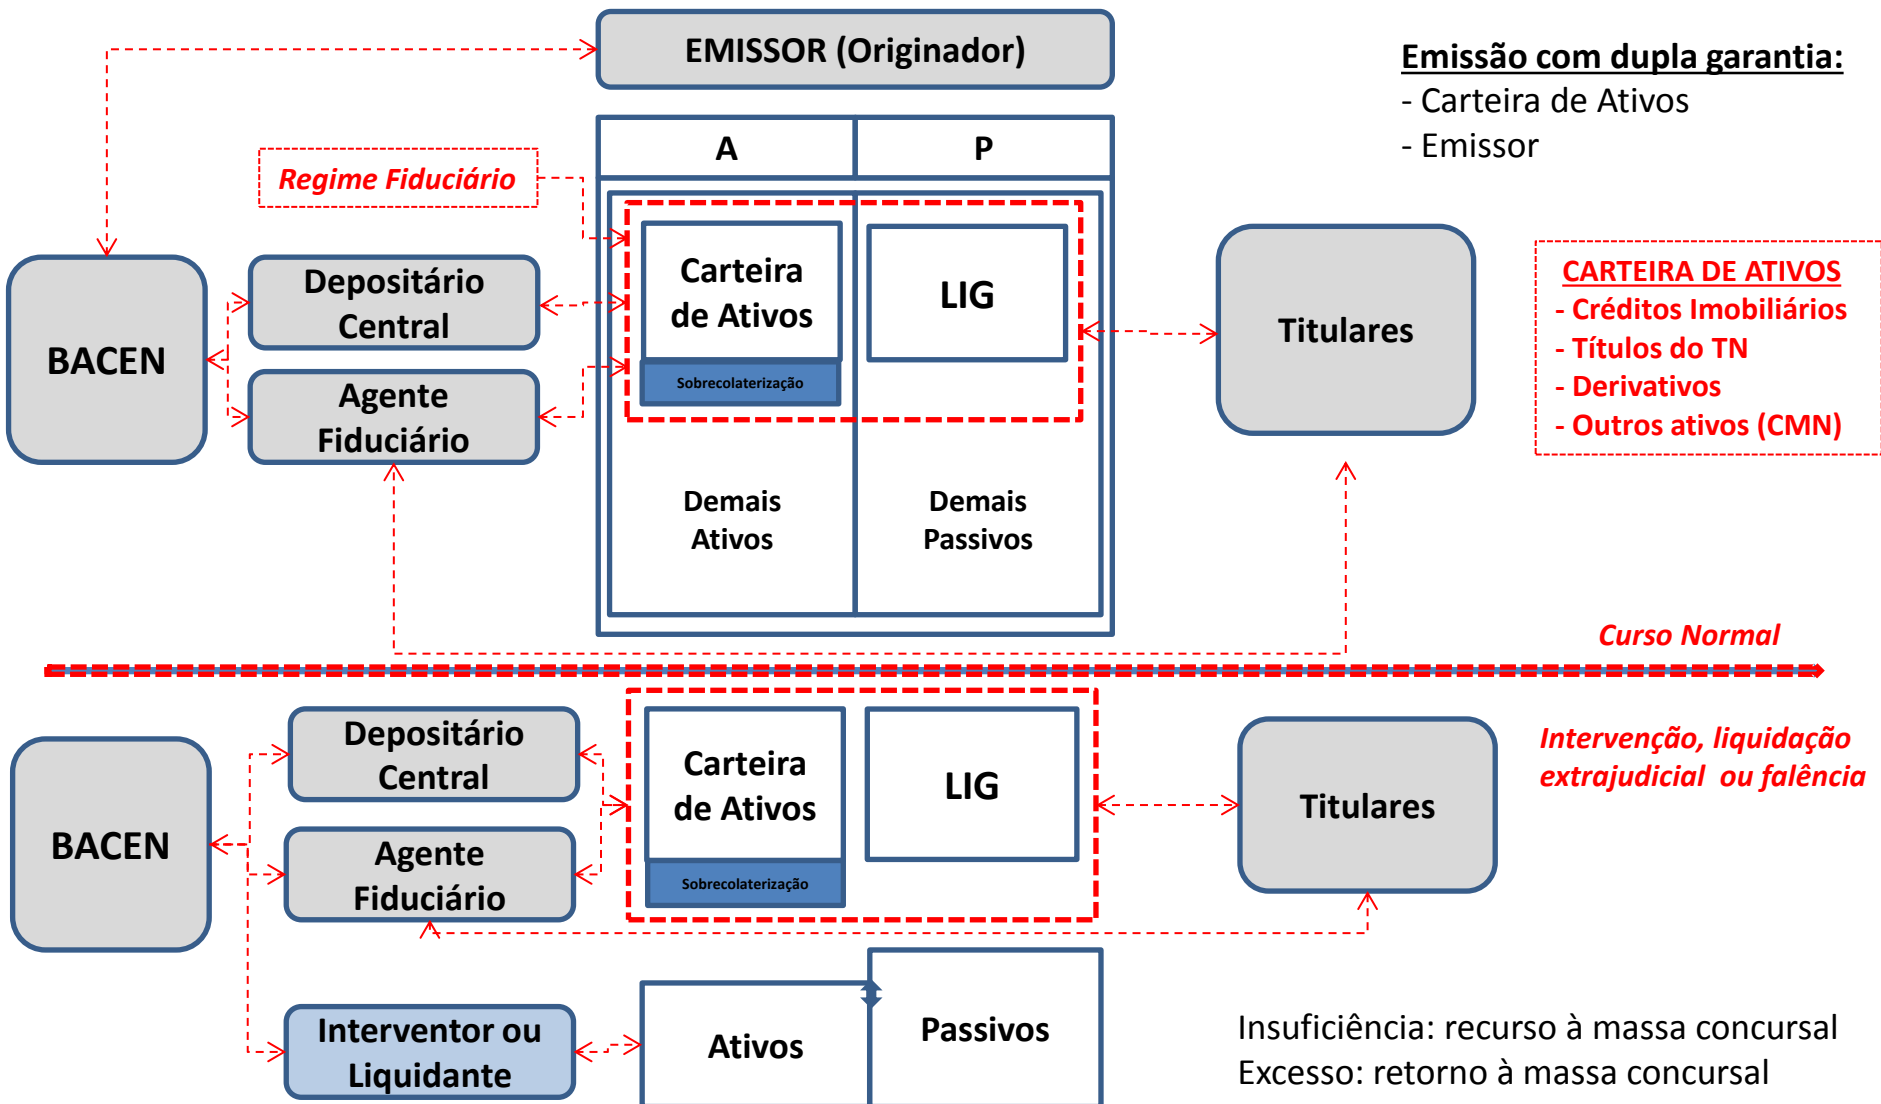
EMISSOR (Originador)

Emissão com dupla garantia:
- Carteira de Ativos
- Emissor

A

P

Regime Fiduciário

BACEN

Depositário Central

Agente Fiduciário

Carteira de Ativos

Sobrecolaterização

LIG

Titulares

CARTEIRA DE ATIVOS
- Créditos Imobiliários
- Títulos do TN
- Derivativos
- Outros ativos (CMN)

Demais Ativos

Demais Passivos

Curso Normal

BACEN

Depositário Central

Agente Fiduciário

Carteira de Ativos

Sobrecolaterização

LIG

Titulares

Intervenção, liquidação extrajudicial ou falência

Interventor ou Liquidante

Ativos

Passivos

Insuficiência: recurso à massa concursal
Excesso: retorno à massa concursal